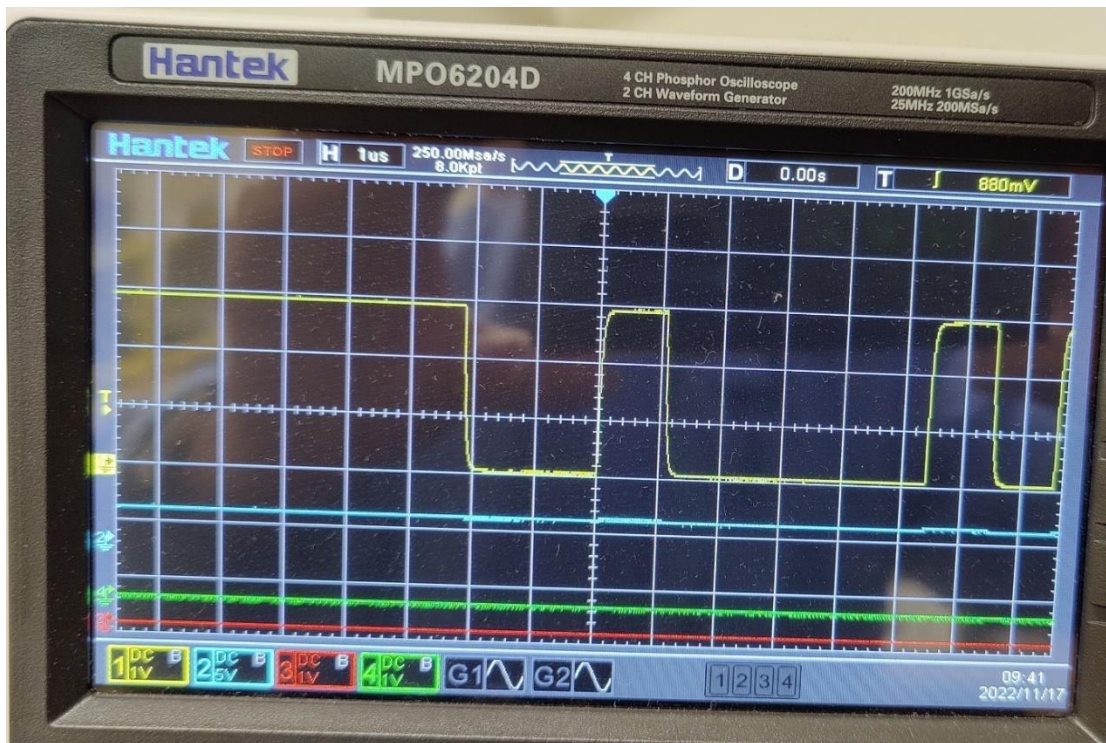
Hantek MPO6204D 4 CH Phosphor Oscilloscope 2 CH Waveform Generator 200MHz 1GSa/s 25MHz 200MSa/s

Hantek STOP H 1us 250.00Msa/s 8.0Kpt T D 0.00s T 880mV

T
1
2
4
3

1 DC 1V B 2 DC 5V B 3 DC 1V B 4 DC 1V B G1 G2 1 2 3 4 09:41 2022/11/17